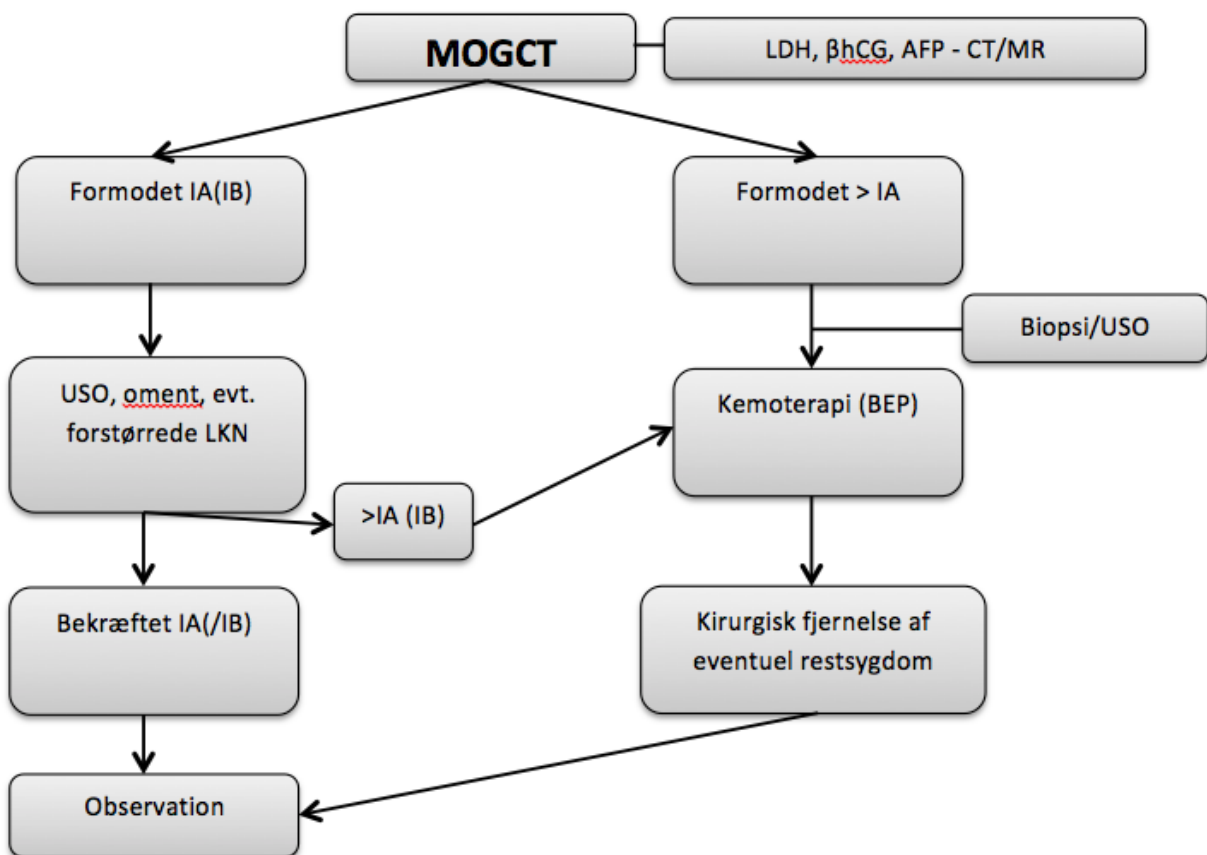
MOGCT

LDH, βhCG, AFP - CT/MR

Formodet IA(IB)

Formodet > IA

Biopsi/USO

USO, oment, evt. forstørrede LKN

Kemoterapi (BEP)

>IA (IB)

Bekræftet IA(/IB)

Kirurgisk fjernelse af eventuel restsygdom

Observation